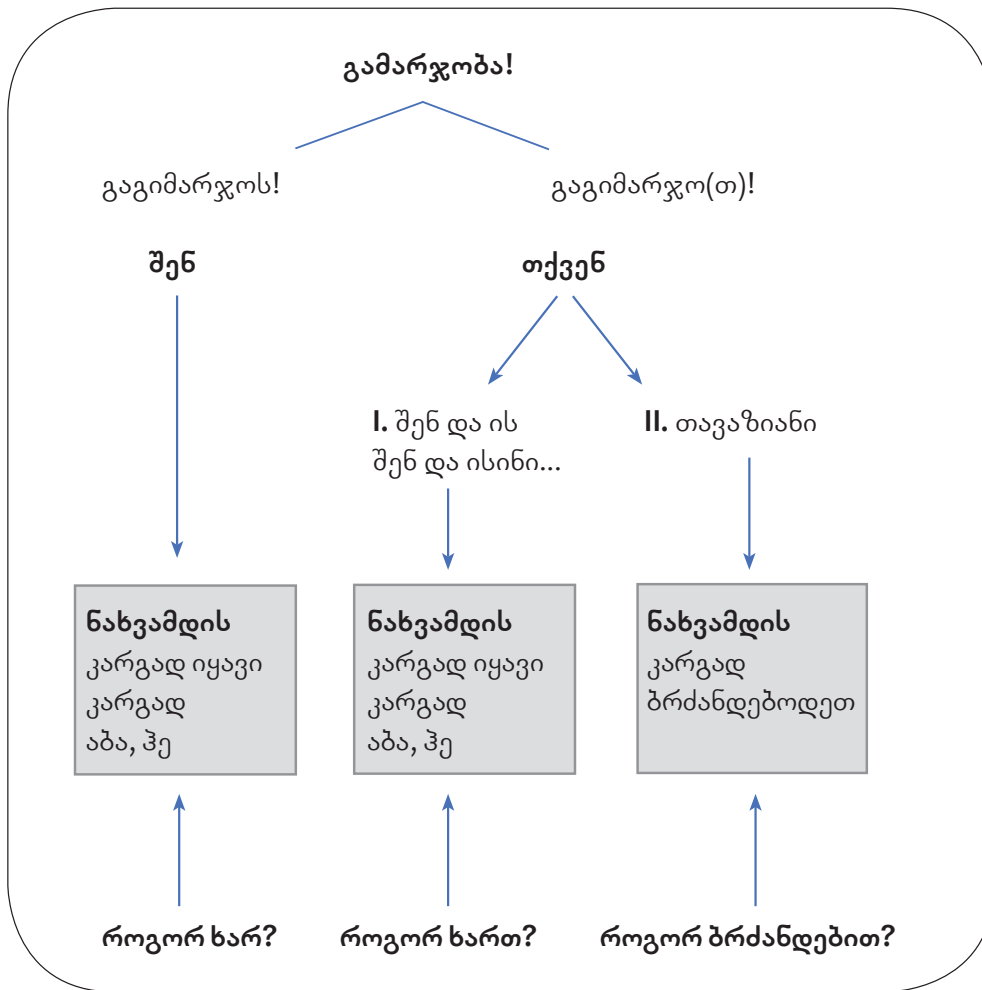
გამარჯობა!

გაგიმარჯოს!

გაგიმარჯო(თ)!

შენ

თქვენ

**I.** შენ და ის
შენ და ისინი...

**II.** თავაზიანი

**ნახვამდის**
კარგად იყავი
კარგად
აბა, ჰე

**ნახვამდის**
კარგად იყავი
კარგად
აბა, ჰე

**ნახვამდის**
კარგად
ბრძანდებოდეთ

როგორ ხარ?

როგორ ხართ?

როგორ ბრძანდებით?